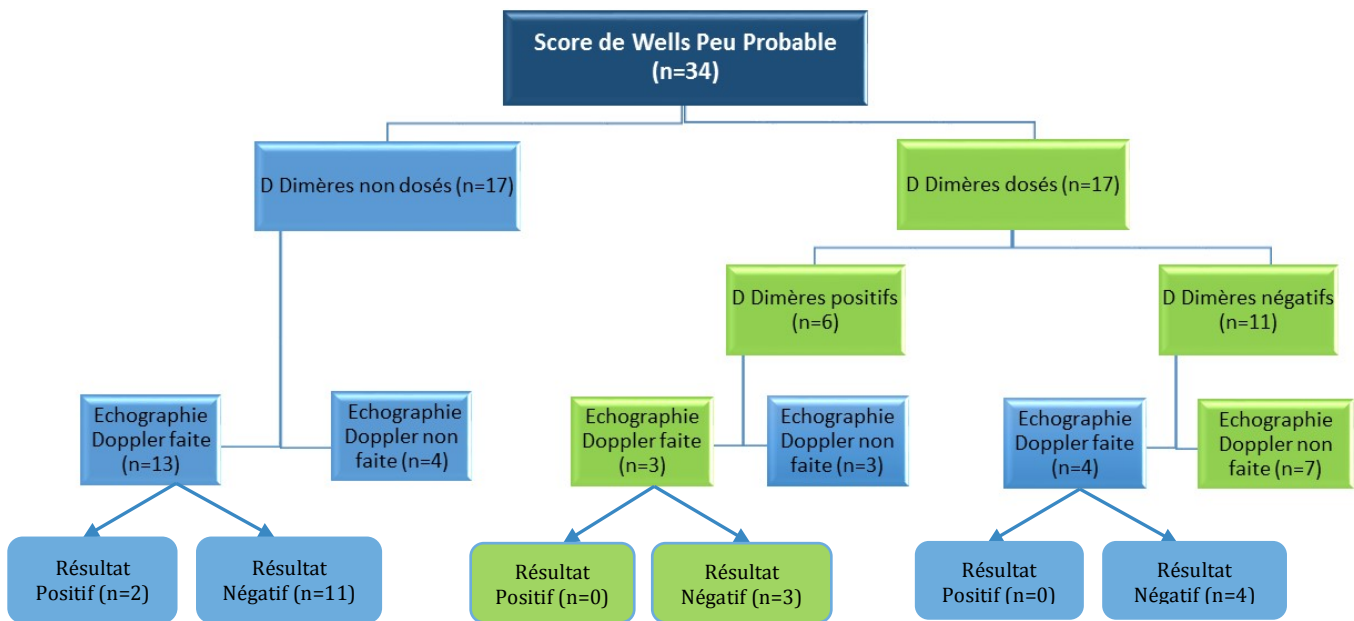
Score de Wells Peu Probable
(n=34)

D Dimères non dosés (n=17)

D Dimères dosés (n=17)

D Dimères positifs
(n=6)

D Dimères négatifs
(n=11)

Echographie Doppler faite
(n=13)

Echographie Doppler non faite (n=4)

Echographie Doppler faite
(n=3)

Echographie Doppler non faite (n=3)

Echographie Doppler faite
(n=4)

Echographie Doppler non faite (n=7)

Résultat
Positif (n=2)

Résultat
Négatif (n=11)

Résultat
Positif (n=0)

Résultat
Négatif (n=3)

Résultat
Positif (n=0)

Résultat
Négatif (n=4)